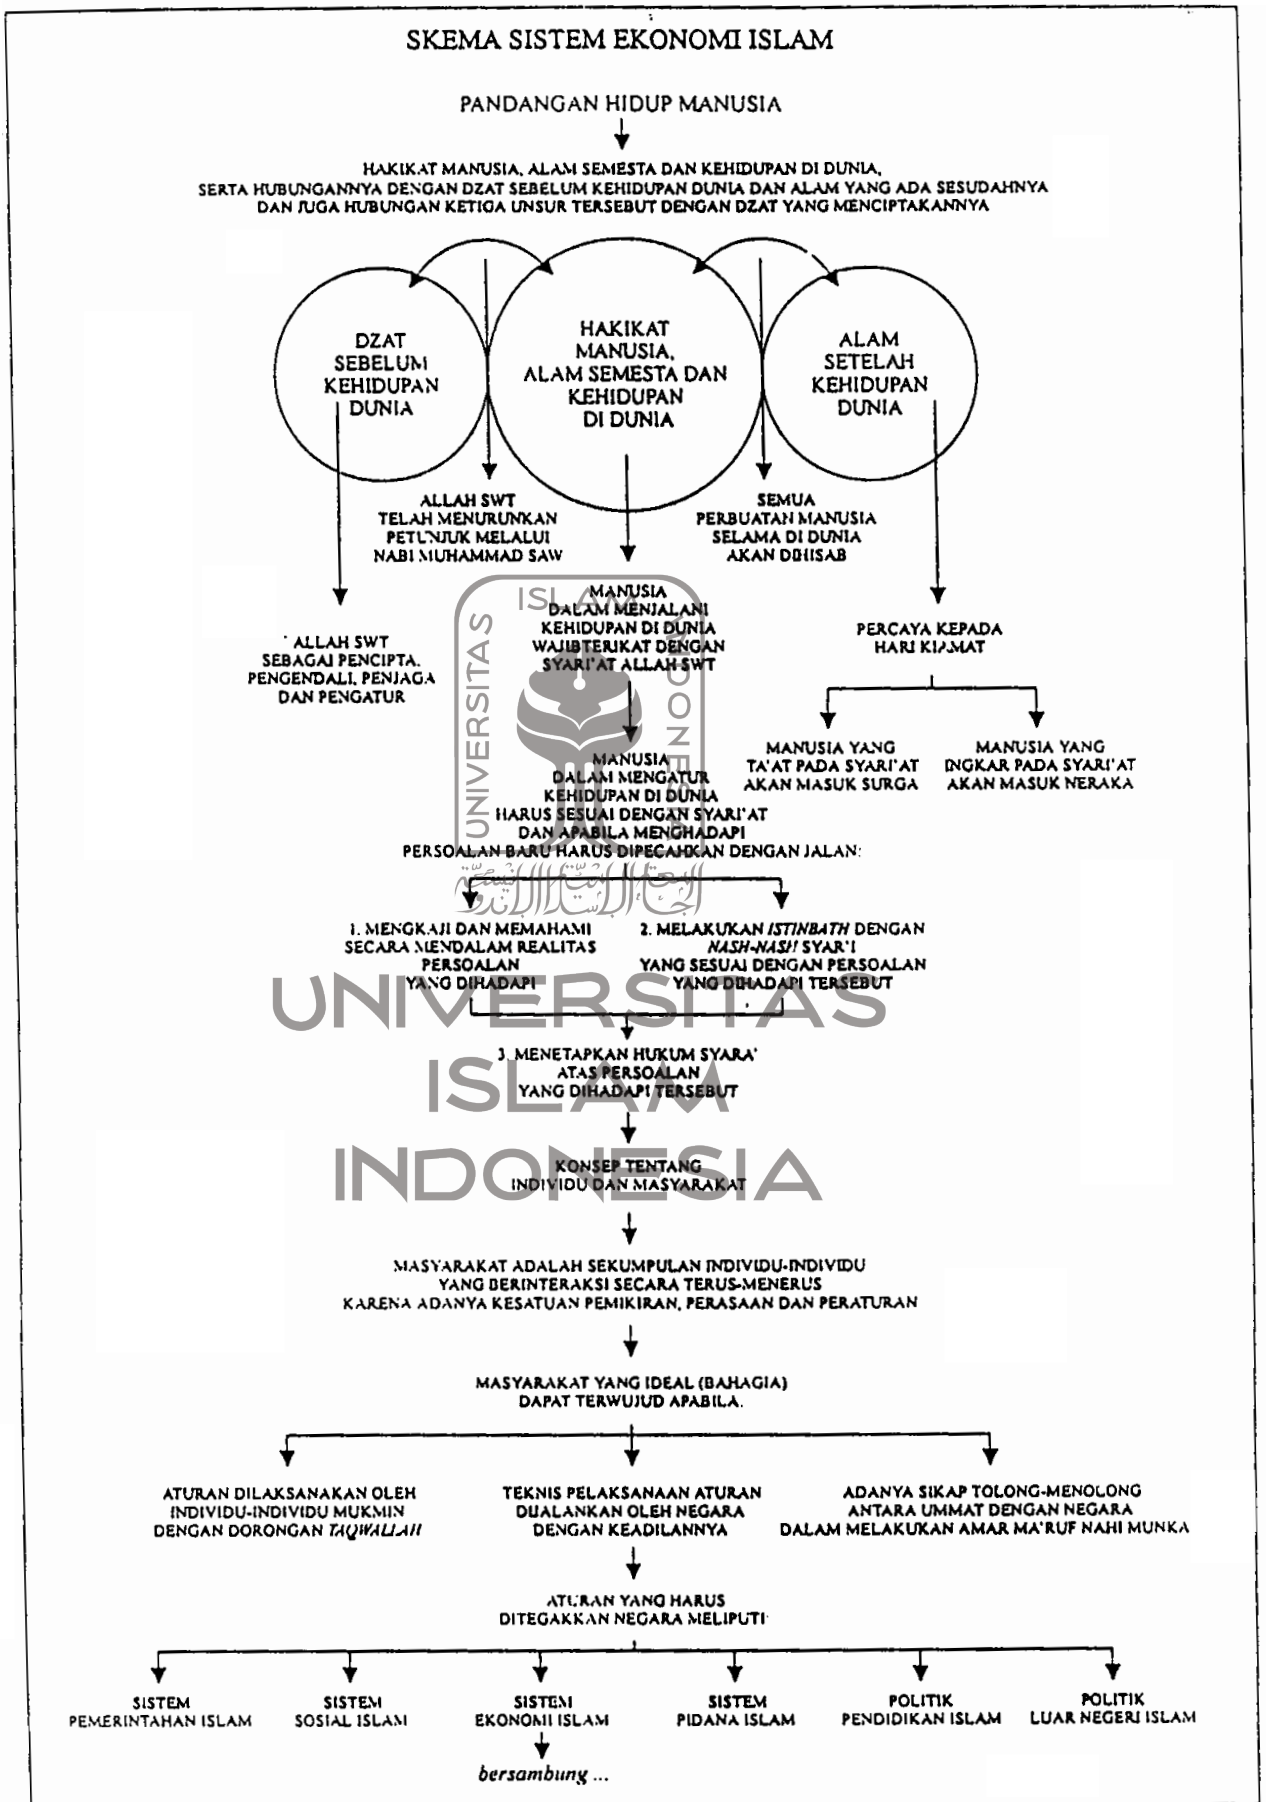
SKEMA SISTEM EKONOMI ISLAM

PANDANGAN HIDUP MANUSIA

HAKIKAT MANUSIA, ALAM SEMESTA DAN KEHIDUPAN DI DUNIA, SERTA HUBUNGANNYA DENGAN DZAT SEBELUM KEHIDUPAN DUNIA DAN ALAM YANG ADA SESUDAHNYA DAN JUGA HUBUNGAN KETIGA UNSUR TERSEBUT DENGAN DZAT YANG MENCIPTAKANNYA

DZAT SEBELUM KEHIDUPAN DUNIA

HAKIKAT MANUSIA, ALAM SEMESTA DAN KEHIDUPAN DI DUNIA

ALAM SETELAH KEHIDUPAN DUNIA

ALLAH SWT TELAH MENURUNKAN PETUNJUK MELALUI NABI MUHAMMAD SAW

SEMUA PERBUATAN MANUSIA SELAMA DI DUNIA AKAN DIHISAB

ALLAH SWT SEBAGAI PENCIPTA, PENGENDALI, PENJAGA DAN PENGATUR

MANUSIA DALAM MENJALANI KEHIDUPAN DI DUNIA WAJIBTERIKAT DENGAN SYARI'AT ALLAH SWT

PERCAYA KEPADA HARI KIAMAT

MANUSIA YANG TA'AT PADA SYARI'AT AKAN MASUK SURGA

MANUSIA YANG INGKAR PADA SYARI'AT AKAN MASUK NERAKA

MANUSIA DALAM MENGATUR KEHIDUPAN DI DUNIA HARUS SESUAI DENGAN SYARI'AT DAN APABILA MENGHADAPI PERSOALAN BARU HARUS DIPECAHKAN DENGAN JALAN:

1. MENGKAJI DAN MEMAHAMI SECARA MENDALAM REALITAS PERSOALAN YANG DIHADAPI

2. MELAKUKAN *ISTINBATH* DENGAN *NASH-NASH* SYAR'I YANG SESUAI DENGAN PERSOALAN YANG DIHADAPI TERSEBUT

3. MENETAPKAN HUKUM SYARA' ATAS PERSOALAN YANG DIHADAPI TERSEBUT

KONSEP TENTANG INDIVIDU DAN MASYARAKAT

MASYARAKAT ADALAH SEKUMPULAN INDIVIDU-INDIVIDU YANG BERINTERAKSI SECARA TERUS-MENERUS KARENA ADANYA KESATUAN PEMIKIRAN, PERASAAN DAN PERATURAN

MASYARAKAT YANG IDEAL (BAHAGIA) DAPAT TERWUJUD APABILA.

ATURAN DILAKSANAKAN OLEH INDIVIDU-INDIVIDU MUKMIN DENGAN DORONGAN *TAQWALLAH*

TEKNIS PELAKSANAAN ATURAN DIJALANKAN OLEH NEGARA DENGAN KEADILANNYA

ADANYA SIKAP TOLONG-MENOLONG ANTARA UMMAT DENGAN NEGARA DALAM MELAKUKAN AMAR MA'RUF NAHI MUNKA

ATURAN YANG HARUS DITEGAKKAN NEGARA MELIPUTI:

SISTEM PEMERINTAHAN ISLAM

SISTEM SOSIAL ISLAM

SISTEM EKONOMI ISLAM

SISTEM PIDANA ISLAM

POLITIK PENDIDIKAN ISLAM

POLITIK LUAR NEGERI ISLAM

*bersambung ...*

UNIVERSITAS ISLAM INDONESIA